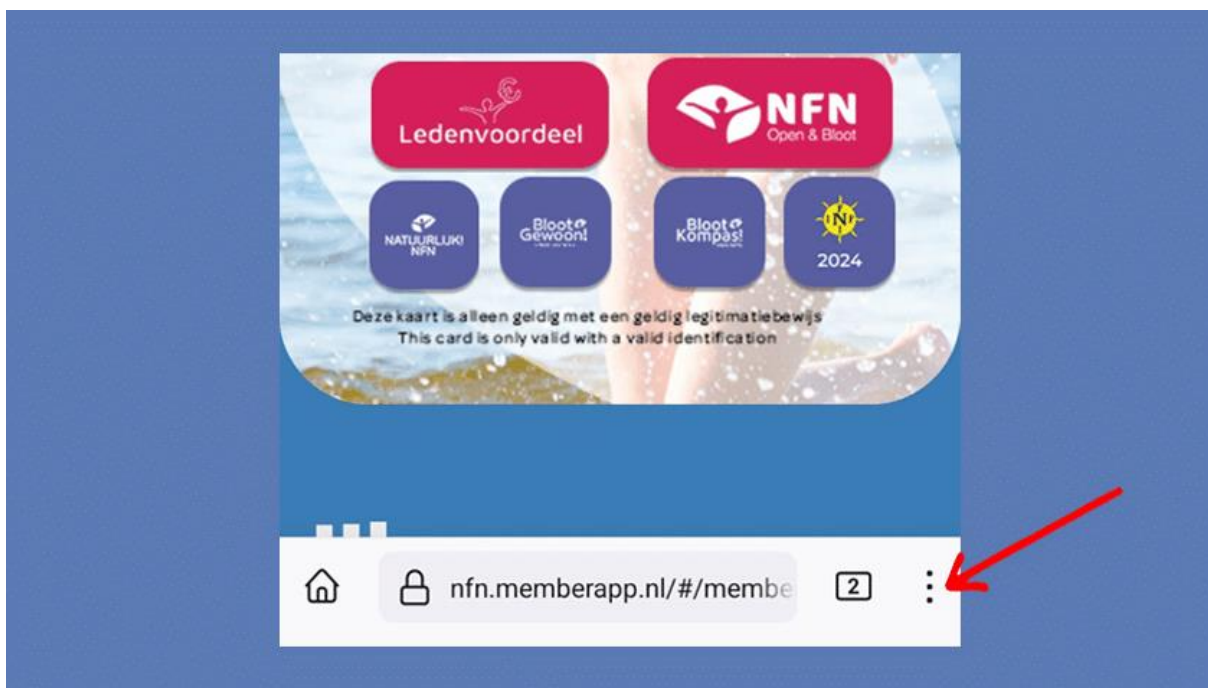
Ledenvoordeel

NFN
Open & Bloot

NATUURLIJK! NFN

Bloot Gewoon!

Bloot Kompas!

N

2024

Deze kaart is alleen geldig met een geldig legitimatiebewijs
This card is only valid with a valid identification

nfn.memberapp.nl/#/membe

2